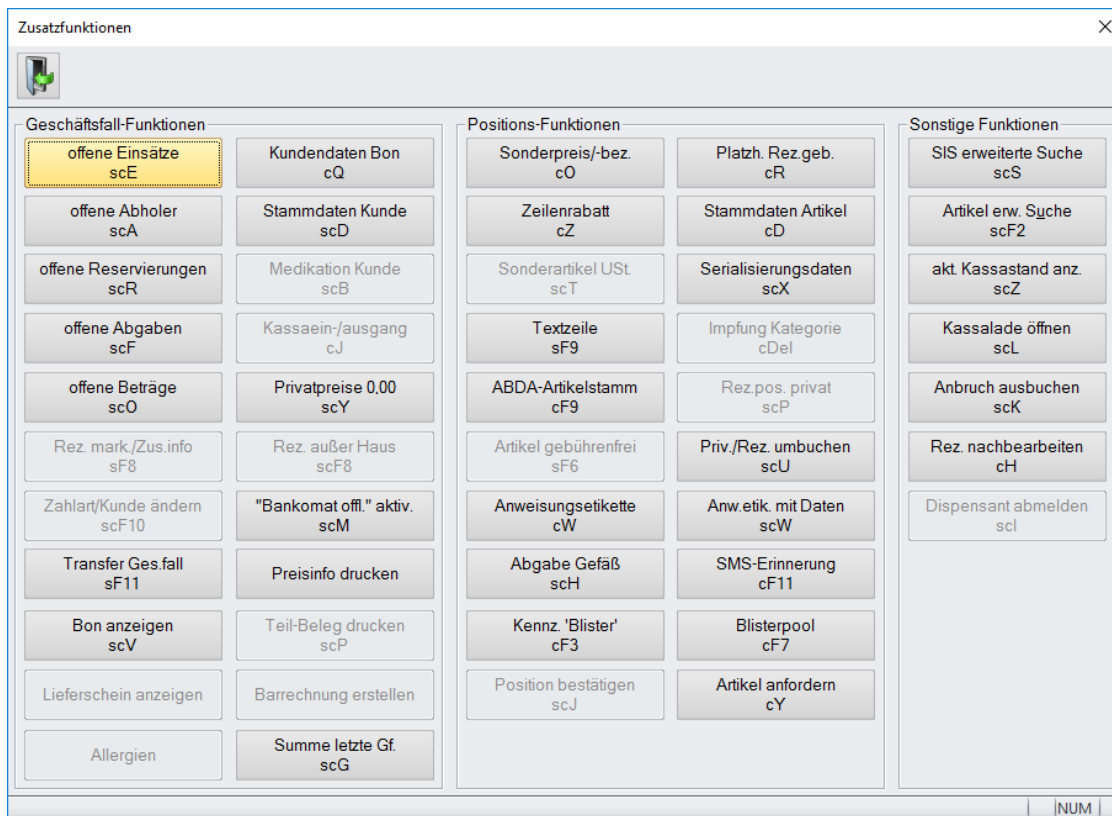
Zusatzfunktionen

×

Geschäftsfall-Funktionen

offene Einsätze
scE

Kundendaten Bon
cQ

offene Abholer
scA

Stammdaten Kunde
scD

offene Reservierungen
scR

Medikation Kunde
scB

offene Abgaben
scF

Kassaein-/ausgang
cJ

offene Beträge
scO

Privatpreise 0,00
scY

Rez. mark./Zus.info
sF8

Rez. außer Haus
scF8

Zahlart/Kunde ändern
scF10

"Bankomat offl." aktiv.
scM

Transfer Ges.fall
sF11

Preisinfo drucken

Bon anzeigen
scV

Teil-Beleg drucken
scP

Lieferschein anzeigen

Barrechnung erstellen

Allergien

Summe letzte Gf.
scG

Positions-Funktionen

Sonderpreis/-bez.
cO

Platzh. Rez.geb.
cR

Zeilenrabatt
cZ

Stammdaten Artikel
cD

Sonderartikel USt.
scT

Serialisierungsdaten
scX

Textzeile
sF9

Impfung Kategorie
cDel

ABDA-Artikelstamm
cF9

Rez.pos. privat
scP

Artikel gebührenfrei
sF6

Priv./Rez. umbuchen
scU

Anweisungsetikette
cW

Anw.etik. mit Daten
scW

Abgabe Gefäß
scH

SMS-Erinnerung
cF11

Kennz. 'Blister'
cF3

Blisterpool
cF7

Position bestätigen
scJ

Artikel anfordern
cY

Sonstige Funktionen

SIS erweiterte Suche
scS

Artikel erw. Suche
scF2

akt. Kassastand anz.
scZ

Kassalade öffnen
scL

Anbruch ausbuchen
scK

Rez. nachbearbeiten
cH

Dispensant abmelden
scI

NUM